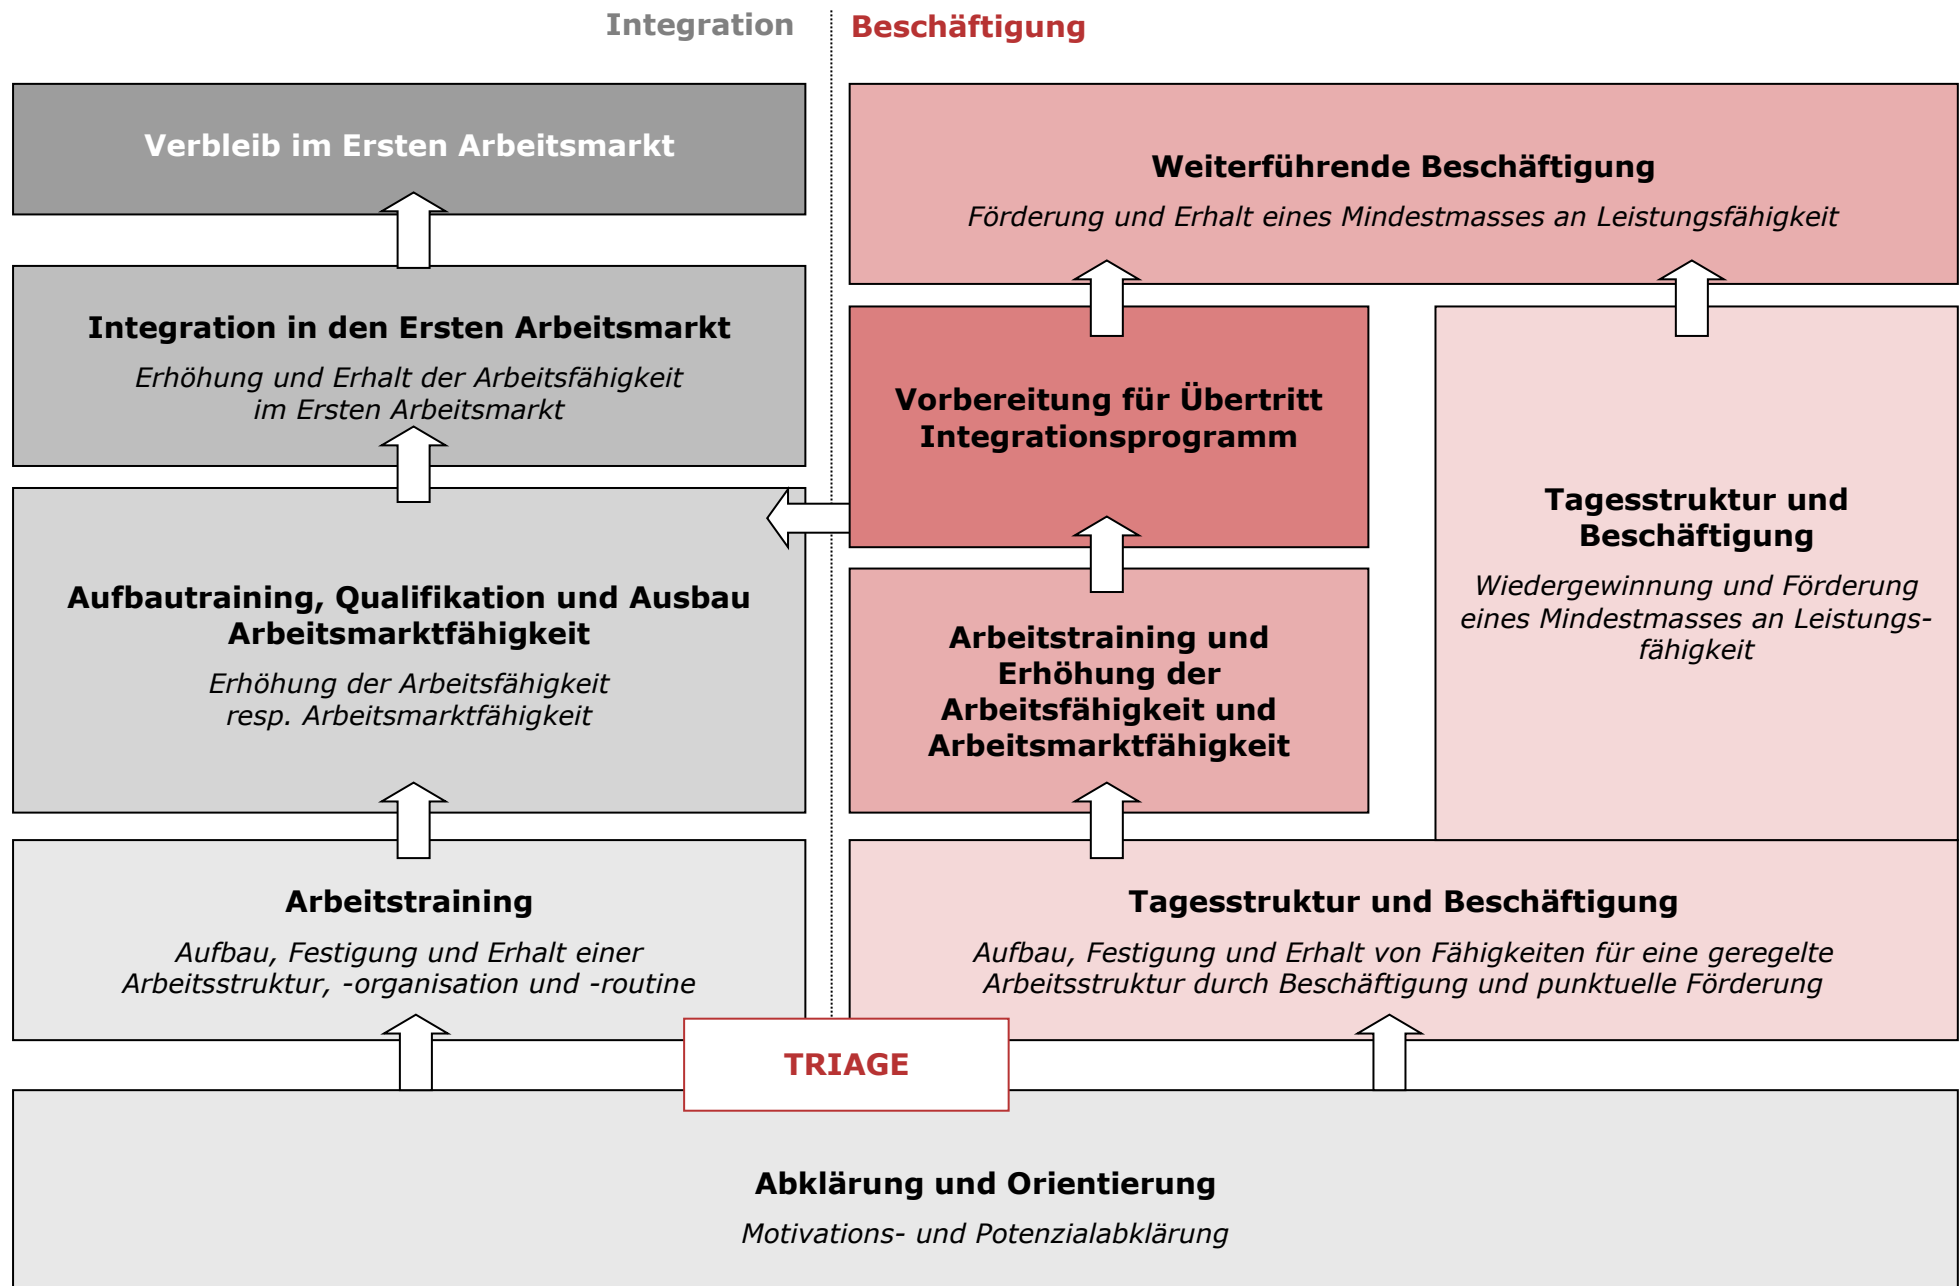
Integration

Verbleib im Ersten Arbeitsmarkt

Integration in den Ersten Arbeitsmarkt

Erhöhung und Erhalt der Arbeitsfähigkeit im Ersten Arbeitsmarkt

Aufbautraining, Qualifikation und Ausbau Arbeitsmarktfähigkeit

Erhöhung der Arbeitsfähigkeit resp. Arbeitsmarktfähigkeit

Arbeitstraining

Aufbau, Festigung und Erhalt einer Arbeitsstruktur, -organisation und -routine

Beschäftigung

Weiterführende Beschäftigung

Förderung und Erhalt eines Mindestmasses an Leistungsfähigkeit

Vorbereitung für Übertritt Integrationsprogramm

Arbeitstraining und Erhöhung der Arbeitsfähigkeit und Arbeitsmarktfähigkeit

Tagesstruktur und Beschäftigung

Wiedergewinnung und Förderung eines Mindestmasses an Leistungsfähigkeit

Tagesstruktur und Beschäftigung

Aufbau, Festigung und Erhalt von Fähigkeiten für eine geregelte Arbeitsstruktur durch Beschäftigung und punktuelle Förderung

TRIAGE

Abklärung und Orientierung

Motivations- und Potenzialabklärung